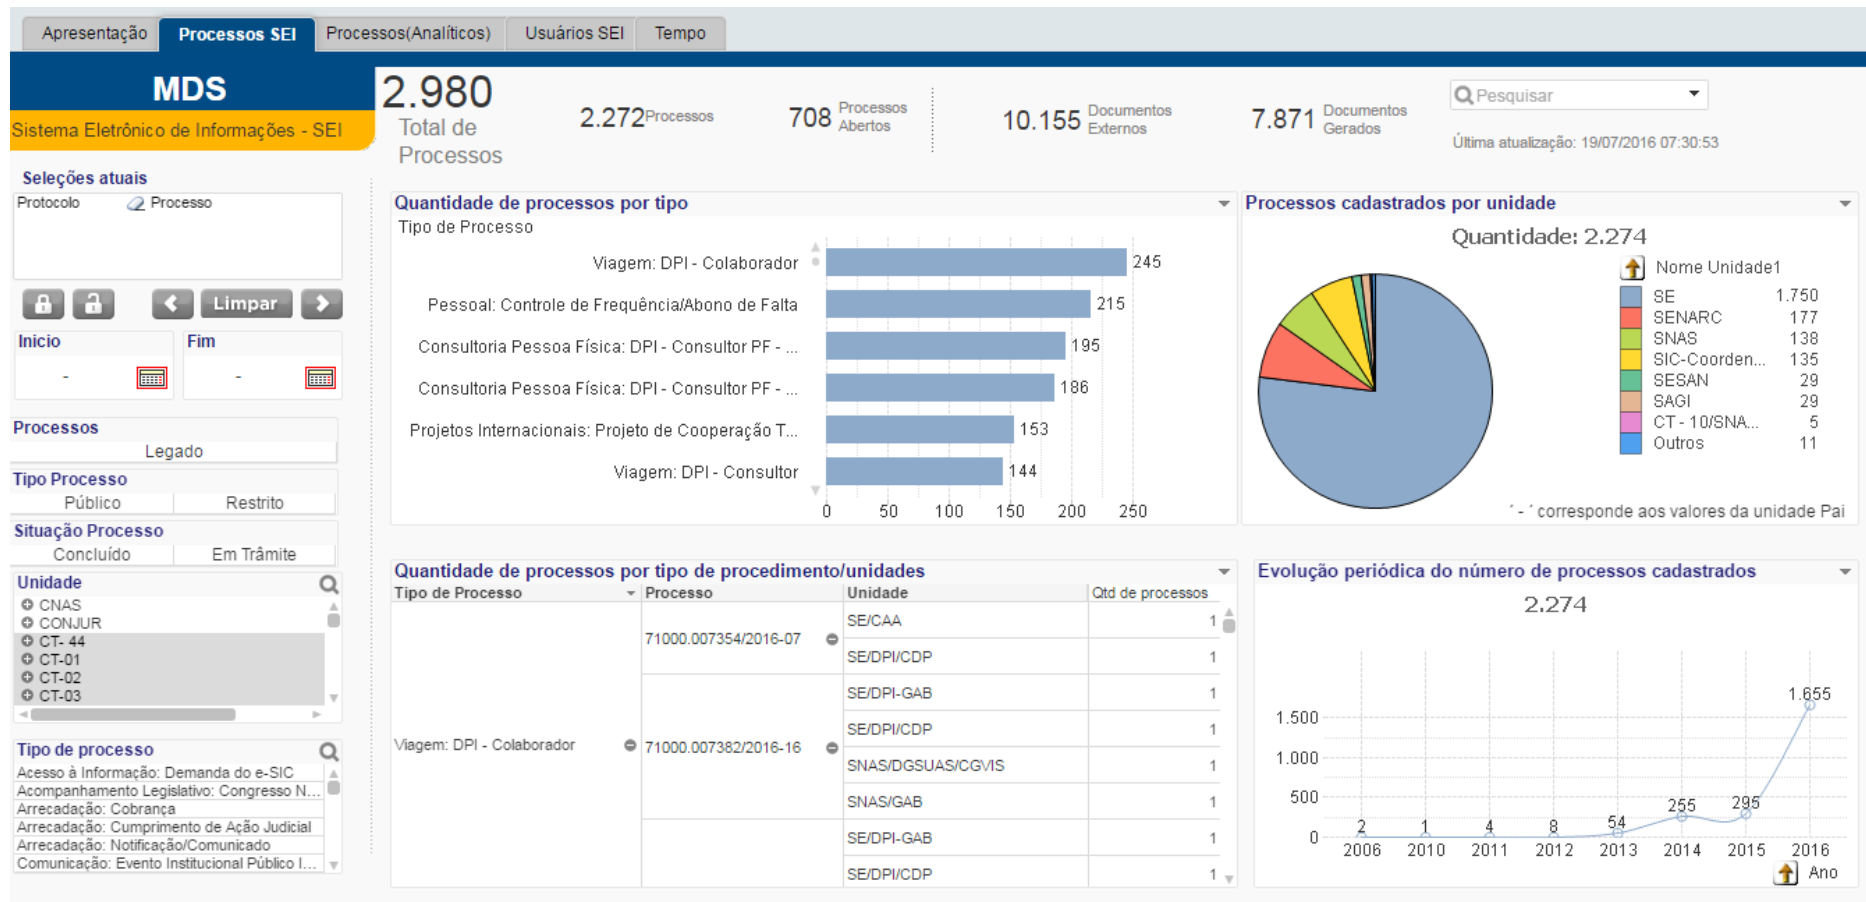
Apresentação | Processos SEI | Processos(Analíticos) | Usuários SEI | Tempo

MDS
Sistema Eletrônico de Informações - SEI

2.980 Total de Processos
2.272 Processos
708 Processos Abertos
10.155 Documentos Externos
7.871 Documentos Gerados
Pesquisar
Última atualização: 19/07/2016 07:30:53

Seleções atuais
Protocolo | Processo

Limpar

Inicio
-
Fim
-

Processos
Legado

Tipo Processo
Público | Restrito

Situação Processo
Concluído | Em Trâmite

Unidade
CNAS
CONJUR
CT- 44
CT-01
CT-02
CT-03

Tipo de processo
Acesso à Informação: Demanda do e-SIC
Acompanhamento Legislativo: Congresso N...
Arrecadação: Cobrança
Arrecadação: Cumprimento de Ação Judicial
Arrecadação: Notificação/Comunicado
Comunicação: Evento Institucional Público I...

Quantidade de processos por tipo
Tipo de Processo
Viagem: DPI - Colaborador 245
Pessoal: Controle de Frequência/Abono de Falta 215
Consultoria Pessoa Física: DPI - Consultor PF - ... 195
Consultoria Pessoa Física: DPI - Consultor PF - ... 186
Projetos Internacionais: Projeto de Cooperação T... 153
Viagem: DPI - Consultor 144
0 50 100 150 200 250

Processos cadastrados por unidade
Quantidade: 2.274
Nome Unidade1
| | |
|---|---|
| SE | 1.750 |
| SENARC | 177 |
| SNAS | 138 |
| SIC-Coorden... | 135 |
| SESAN | 29 |
| SAGI | 29 |
| CT - 10/SNA... | 5 |
| Outros | 11 |
' - ' corresponde aos valores da unidade Pai

Quantidade de processos por tipo de procedimento/unidades
| Tipo de Processo | Processo | Unidade | Qtd de processos |
|---|---|---|---|
| Viagem: DPI - Colaborador | 71000.007354/2016-07 | SE/CAA | 1 |
| | | SE/DPI/CDP | 1 |
| | 71000.007382/2016-16 | SE/DPI-GAB | 1 |
| | | SE/DPI/CDP | 1 |
| | | SNAS/DGSUAS/CGVIS | 1 |
| | | SNAS/GAB | 1 |
| | | SE/DPI-GAB | 1 |
| | | SE/DPI/CDP | 1 |

Evolução periódica do número de processos cadastrados
2.274
1.500
1.000
500
0
2 1 4 8 54 255 295 1.655
2006 2010 2011 2012 2013 2014 2015 2016
Ano